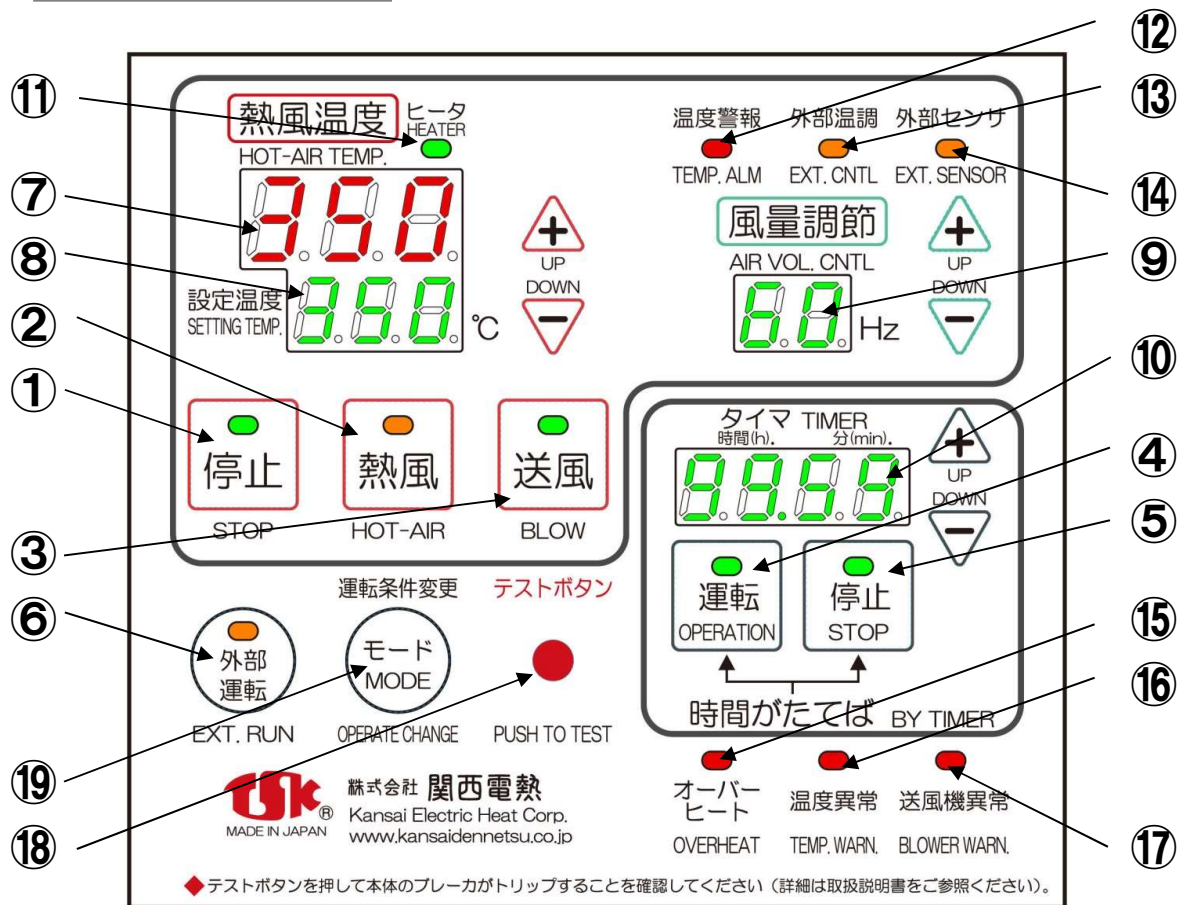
⑫
⑪
熱風温度 ヒータ HEATER
HOT-AIR TEMP.
温度警報 TEMP. ALM
外部温調 EXT. CNTL
外部センサ EXT. SENSOR
⑬
⑦
350
⑭
⑧
UP
DOWN
風量調節
AIR VOL. CNTL
UP
DOWN
⑨
設定温度 SETTING TEMP.
350 ℃
60 Hz
②
⑩
①
停止 STOP
熱風 HOT-AIR
送風 BLOW
タイマ TIMER
時間(h). 分(min).
99.59
UP
DOWN
④
⑤
③
運転 OPERATION
停止 STOP
運転条件変更
テストボタン
⑥
⑮
外部運転 EXT. RUN
モード MODE OPERATE CHANGE
PUSH TO TEST
時間がたてば BY TIMER
⑯
⑲
®
MADE IN JAPAN
株式会社 関西電熱
Kansai Electric Heat Corp.
www.kansaidennetsu.co.jp
オーバーヒート OVERHEAT
温度異常 TEMP. WARN.
送風機異常 BLOWER WARN.
⑱
⑰
◆テストボタンを押して本体のブレーカがトリップすることを確認してください（詳細は取扱説明書をご参照ください）。